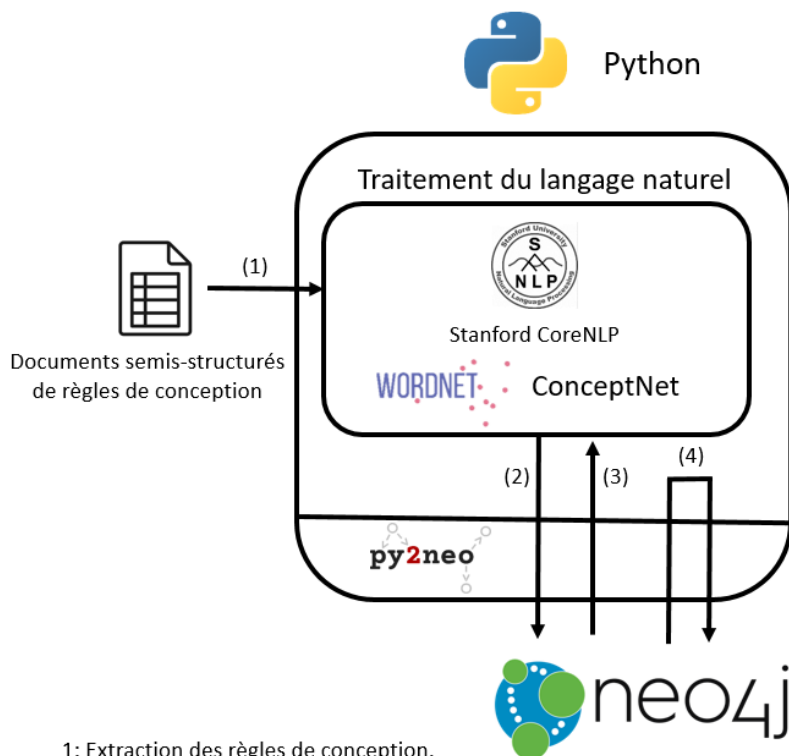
Python

Traitement du langage naturel

Stanford University
S
NLP
Natural Language Processing

Stanford CoreNLP

WORDNET

ConceptNet

(1)

Documents semis-structurés de règles de conception

(2)

(3)

(4)

py2neo

neo4j

1: Extraction des règles de conception.